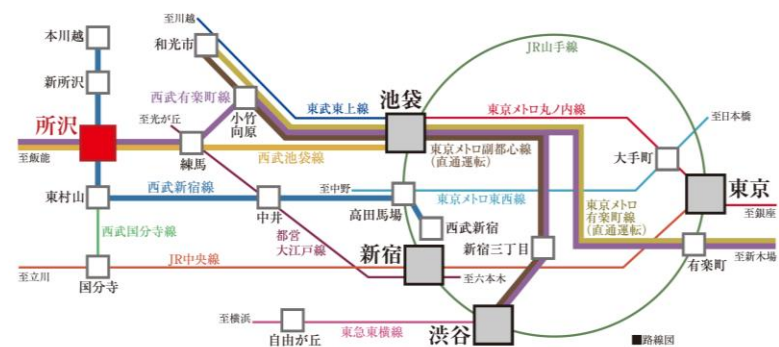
至川越
本川越
和光市
JR山手線
新所沢
小竹向原
池袋
東武東上線
東京メトロ丸ノ内線
至日本橋
西武有楽町線
所沢
至光が丘
至飯能
練馬
西武池袋線
東京メトロ副都心線(直通運転)
大手町
東京
東村山
西武新宿線
至中野
東京メトロ東西線
高田馬場
中井
西武新宿
東京メトロ有楽町線(直通運転)
至銀座
西武国分寺線
都営大江戸線
新宿
新宿三丁目
有楽町
至新木場
JR中央線
至立川
国分寺
至六本木
至横浜
東急東横線
自由が丘
渋谷
■路線図